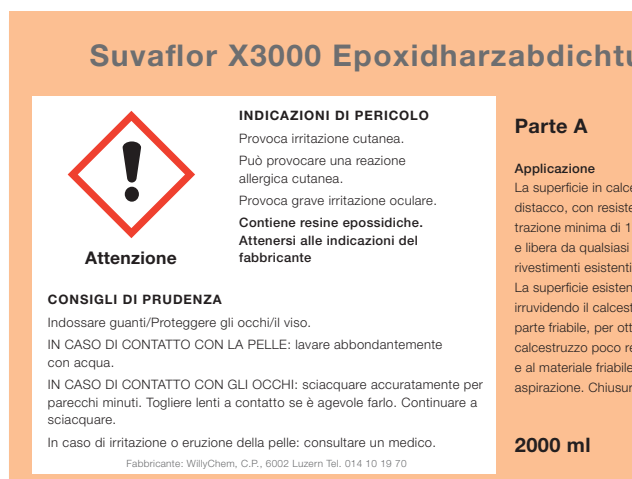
Suvaflor X3000 Epoxidharzabdichtu

Attenzione

INDICAZIONI DI PERICOLO

Provoca irritazione cutanea.

Può provocare una reazione allergica cutanea.

Provoca grave irritazione oculare.

Contiene resine epossidiche. Attenersi alle indicazioni del fabbricante

CONSIGLI DI PRUDENZA

Indossare guanti/Proteggere gli occhi/il viso.

IN CASO DI CONTATTO CON LA PELLE: lavare abbondantemente con acqua.

IN CASO DI CONTATTO CON GLI OCCHI: sciacquare accuratamente per parecchi minuti. Togliere lenti a contatto se è agevole farlo. Continuare a sciacquare.

In caso di irritazione o eruzione della pelle: consultare un medico.

Fabbricante: WillyChem, C.P., 6002 Luzern Tel. 014 10 19 70

Parte A

Applicazione
La superficie in calce
distacco, con resiste
trazione minima di 1
e libera da qualsiasi
rivestimenti esistenti
La superficie esisten
irruvidendo il calcest
parte friabile, per ott
calcestruzzo poco re
e al materiale friabile
aspirazione. Chiusur

2000 ml